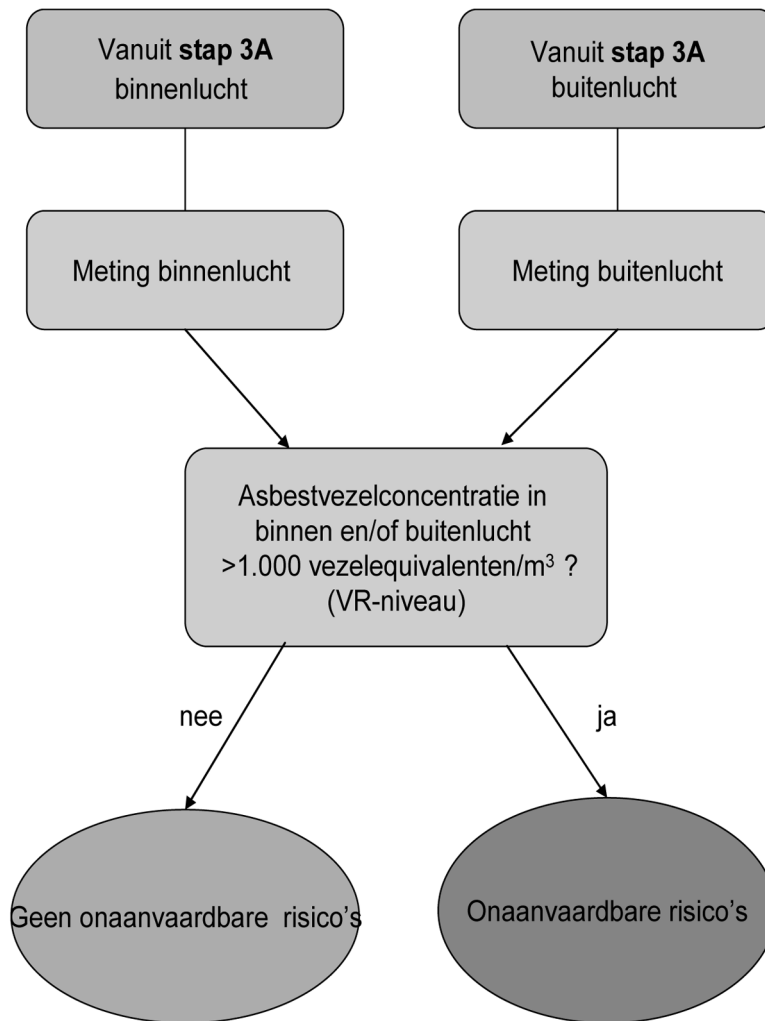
Vanuit stap 3A binnenlucht

Vanuit stap 3A buitenlucht

Meting binnenlucht

Meting buitenlucht

Asbestvezelconcentratie in binnen en/of buitenlucht >1.000 vezelequivalenten/m$^3$ ? (VR-niveau)

nee

ja

Geen onaanvaardbare risico's

Onaanvaardbare risico's